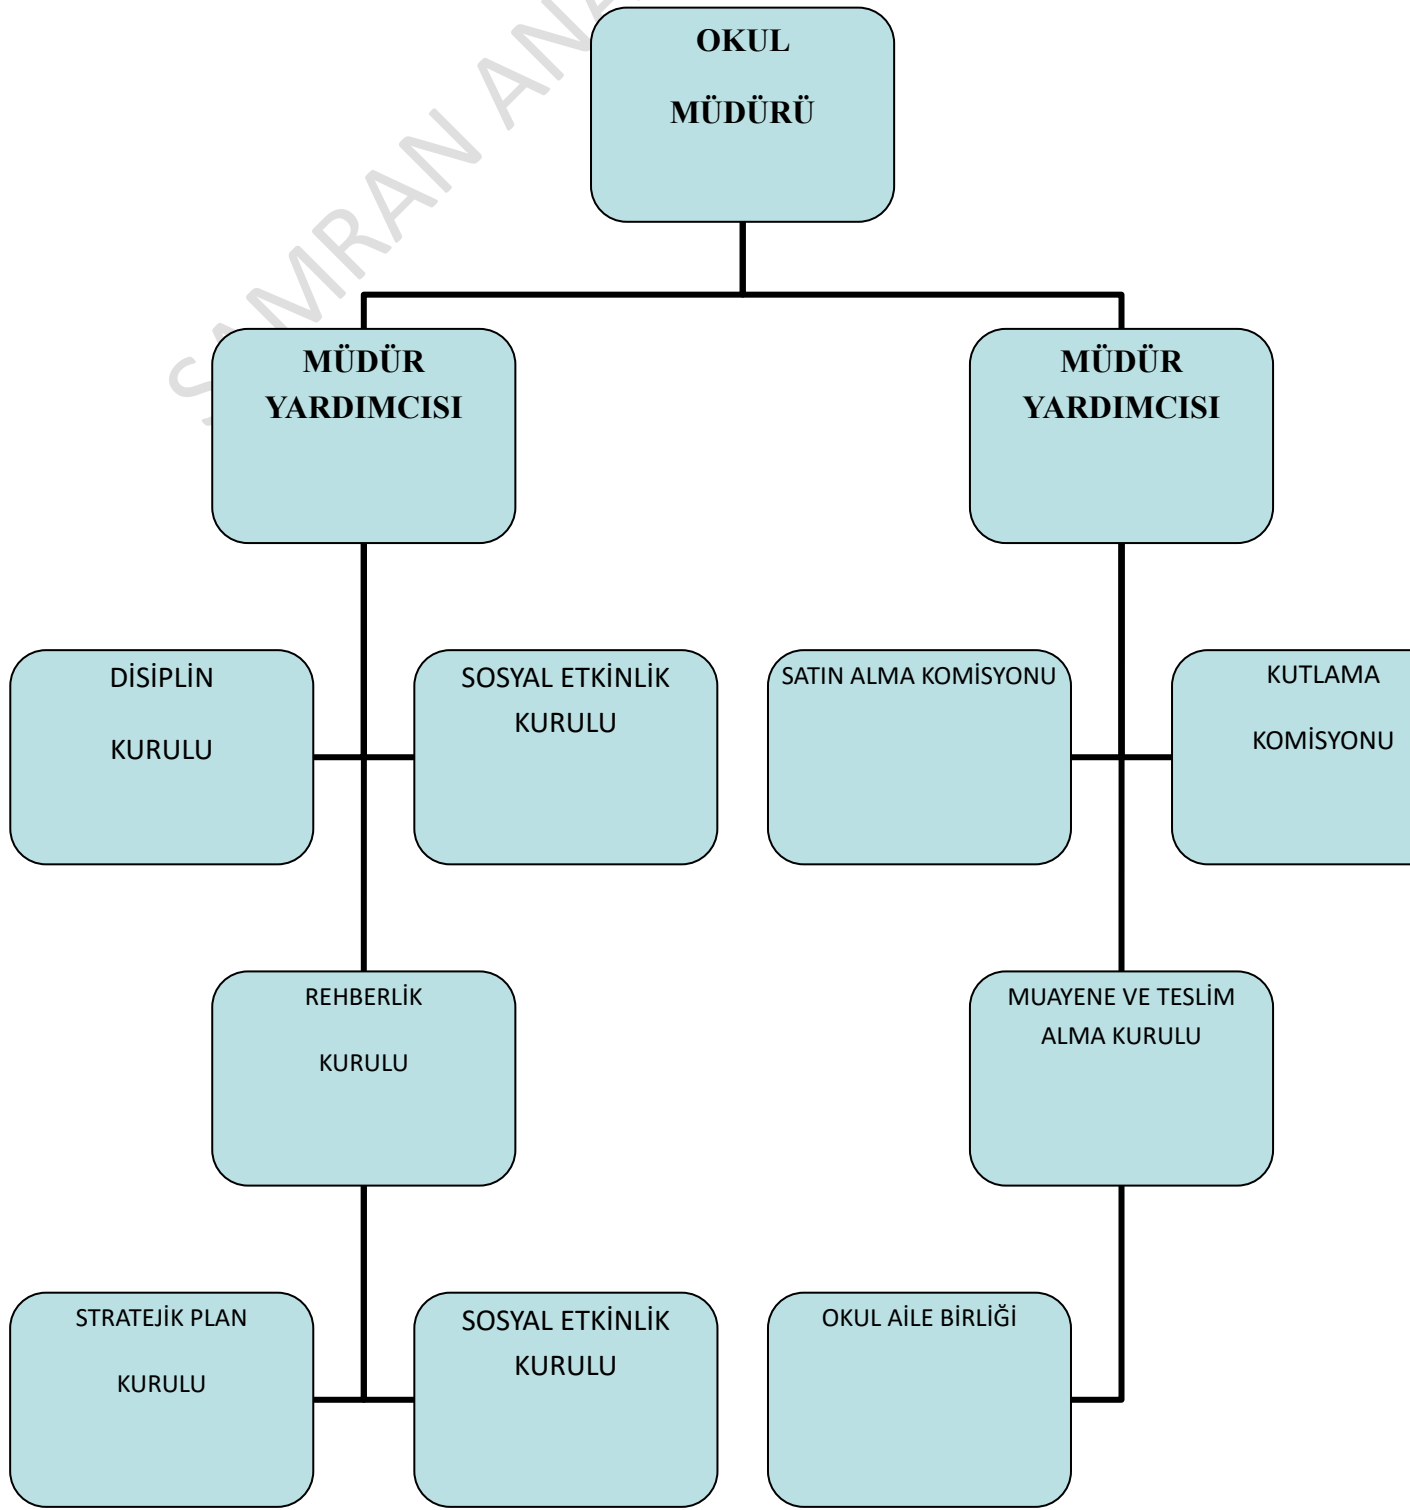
SAMRAN AN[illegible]

OKUL

MÜDÜRÜ

MÜDÜR YARDIMCISI

MÜDÜR YARDIMCISI

DİSİPLİN

KURULU

SOSYAL ETKİNLİK KURULU

SATIN ALMA KOMİSYONU

KUTLAMA

KOMİSYONU

REHBERLİK

KURULU

MUAYENE VE TESLİM ALMA KURULU

STRATEJİK PLAN

KURULU

SOSYAL ETKİNLİK KURULU

OKUL AİLE BİRLİĞİ